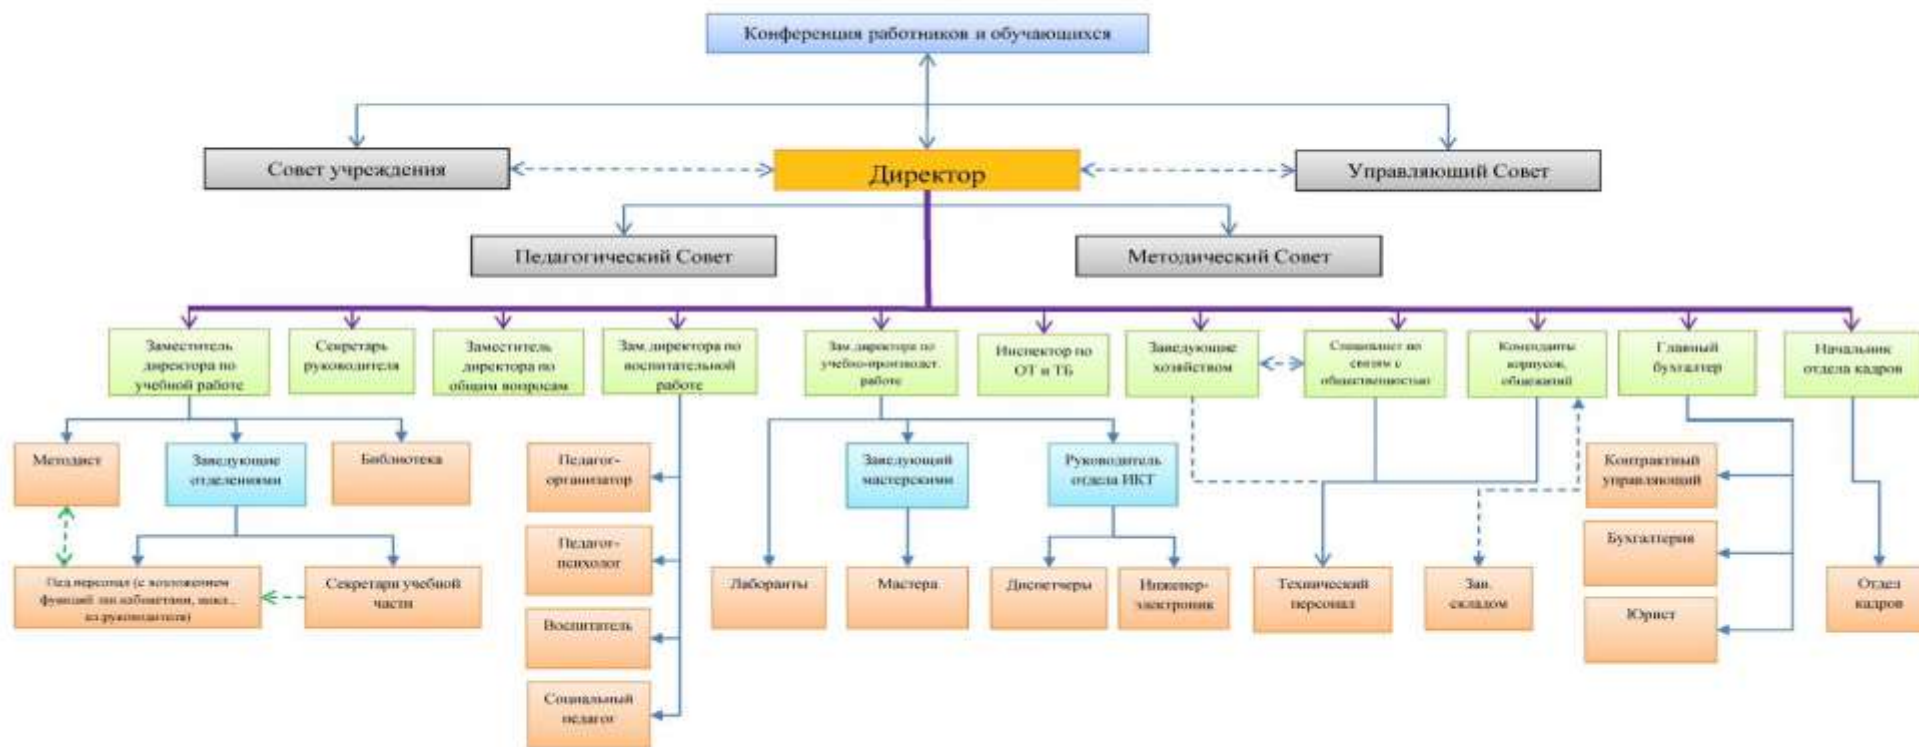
Конференция работников и обучающихся

Совет учреждения

Директор

Управляющий Совет

Педагогический Совет

Методический Совет

Заместитель директора по учебной работе

Секретарь руководителя

Заместитель директора по общим вопросам

Зам.директора по воспитательной работе

Зам.директора по учебно-производст. работе

Инспектор по ОТ и ТБ

Заведующие хозяйством

Специалист по связям с общественностью

Коменданты корпусов, общежитий

Главный бухгалтер

Начальник отдела кадров

Методист

Заведующие отделениями

Библиотека

Пед.персонал (с возложением функций зав.кабинетами, мед., кл.руководителя)

Секретари учебной части

Педагог-организатор

Педагог-психолог

Воспитатель

Социальный педагог

Заведующий мастерскими

Руководитель отдела ИКТ

Лаборанты

Мастера

Диспетчеры

Инженер-электроник

Технический персонал

Зав. складом

Контрактный управляющий

Бухгалтерия

Юрист

Отдел кадров